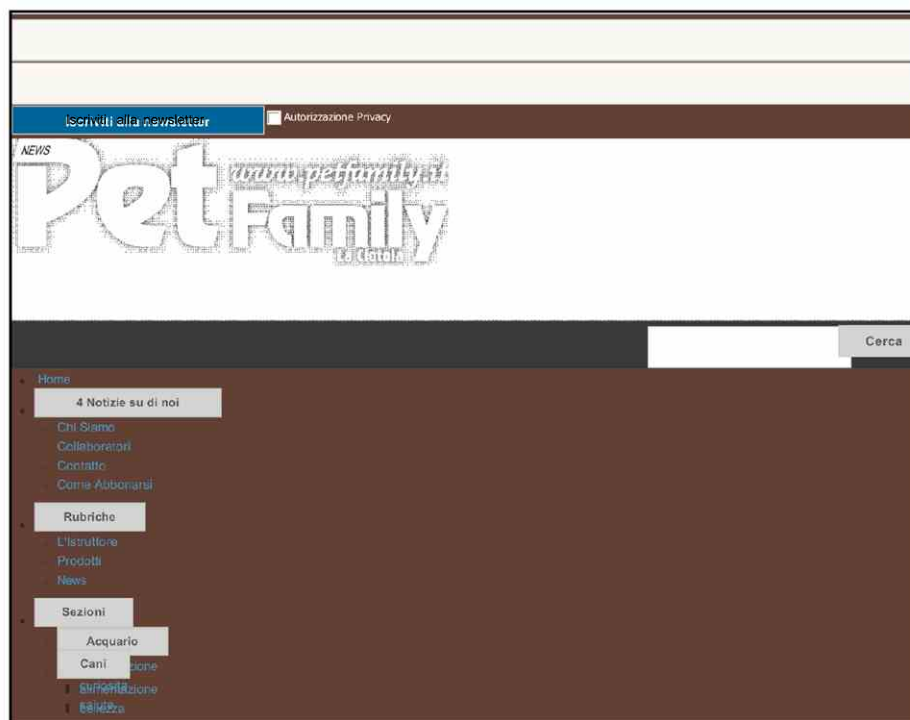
Iscriviti alla newsletter

Autorizzazione Privacy

NEWS

Pet Family

www.petfamily.it

La Ciotola

Cerca

Home

4 Notizie su di noi

Chi Siamo

Collaboratori

Contatto

Come Abbonarsi

Rubriche

L'Istruttore

Prodotti

News

Sezioni

Acquario

Cani

Alimentazione

Bellezza